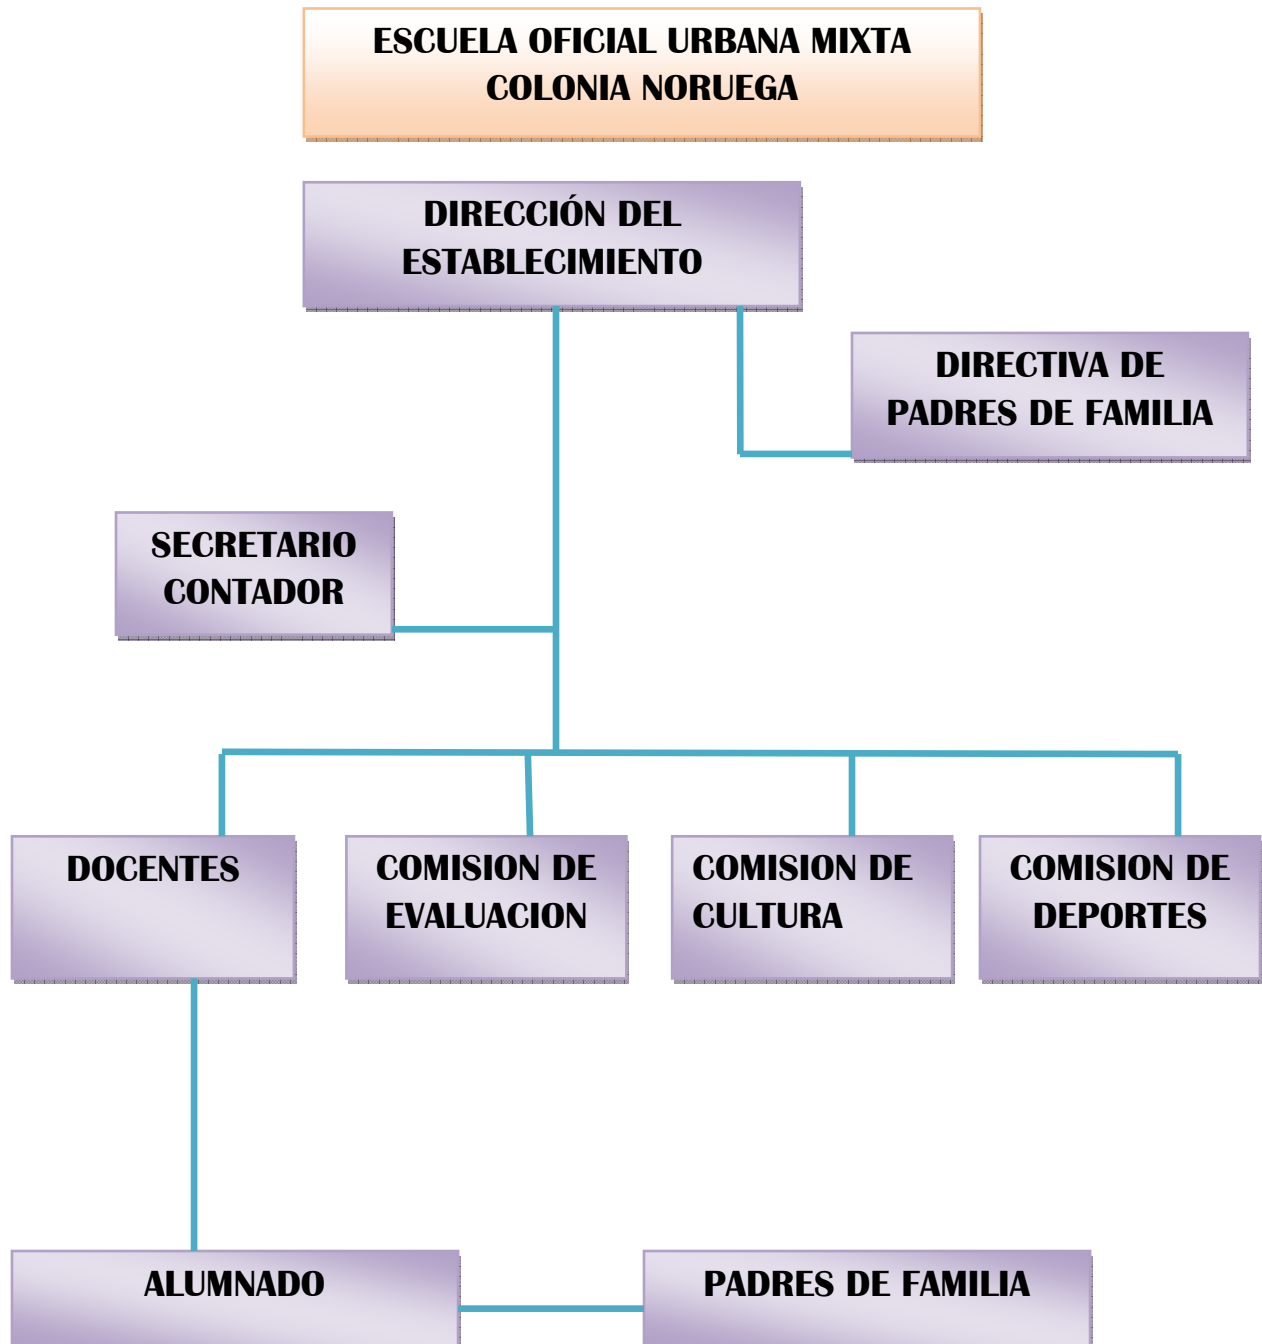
ESCUELA OFICIAL URBANA MIXTA
COLONIA NORUEGA

DIRECCIÓN DEL ESTABLECIMIENTO

DIRECTIVA DE PADRES DE FAMILIA

SECRETARIO CONTADOR

DOCENTES

COMISION DE EVALUACION

COMISION DE CULTURA

COMISION DE DEPORTES

ALUMNADO

PADRES DE FAMILIA